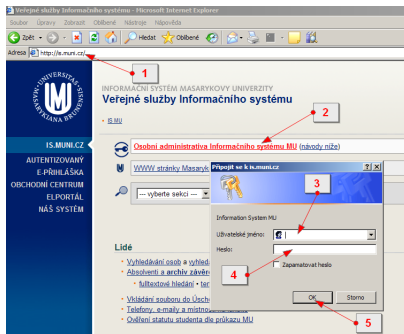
Veřejné služby Informačního systému - Microsoft Internet Explorer

Soubor Úpravy Zobrazit Oblíbené Nástroje Nápověda

Zpět Hledat Oblíbené

Adresa http://is.muni.cz/

1

UNIVERSITAS MASARYKIANA BRUNENSIS

INFORMAČNÍ SYSTÉM MASARYKOVY UNIVERZITY

Veřejné služby Informačního systému

» IS MU

2

IS.MUNI.CZ

AUTENTIZOVANÝ

E-PŘIHLÁŠKA

OBCHODNÍ CENTRUM

ELPORTÁL

NÁŠ SYSTÉM

Osobní administrativa Informačního systému MU (návody níže)

WWW stránky Masaryk

--- vyberte sekci ---

Připojit se k is.muni.cz

3

Information System MU

Uživatelské jméno:

Heslo:

4

Zapamatovat heslo

OK

Storno

5

Lidé

Vyhledávání osob a vyhled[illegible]

Absolventi a archiv závěr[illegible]

fulltextové hledání • ter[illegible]

Vkládání souboru do Úsch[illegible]

Telefony, e-maily a místnos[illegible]

Ověření statutu studenta dle průkazu MU